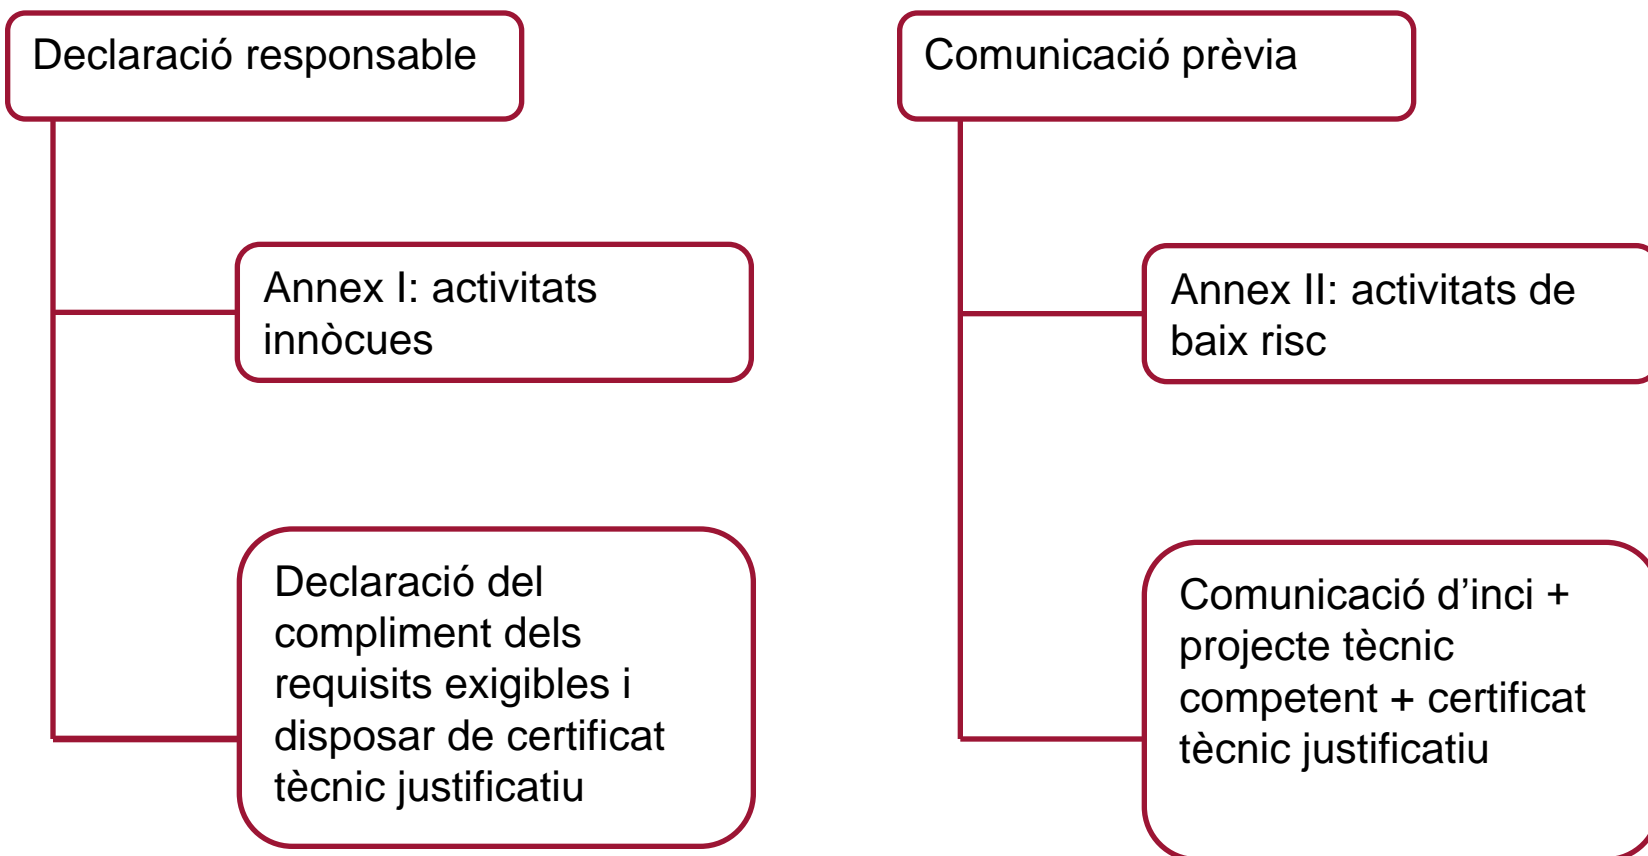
Declaració responsable

Annex I: activitats innòcues

Declaració del compliment dels requisits exigibles i disposar de certificat tècnic justificatiu

Comunicació prèvia

Annex II: activitats de baix risc

Comunicació d'inci + projecte tècnic competent + certificat tècnic justificatiu